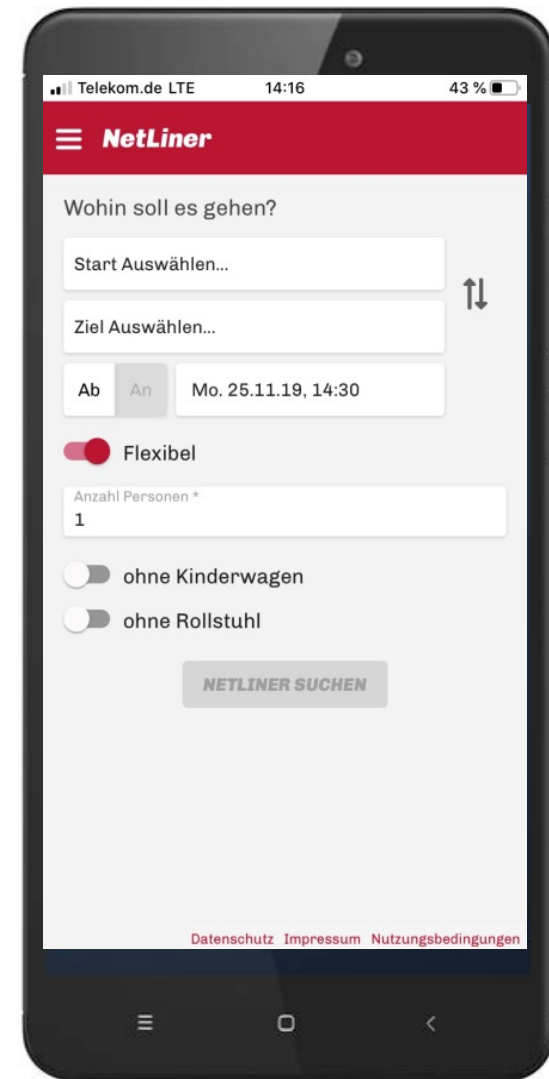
Telekom.de LTE 14:16 43 %

NetLiner

Wohin soll es gehen?

Start Auswählen...

Ziel Auswählen...

Ab An Mo. 25.11.19, 14:30

Flexibel

Anzahl Personen *
1

ohne Kinderwagen

ohne Rollstuhl

NETLINER SUCHEN

Datenschutz Impressum Nutzungsbedingungen